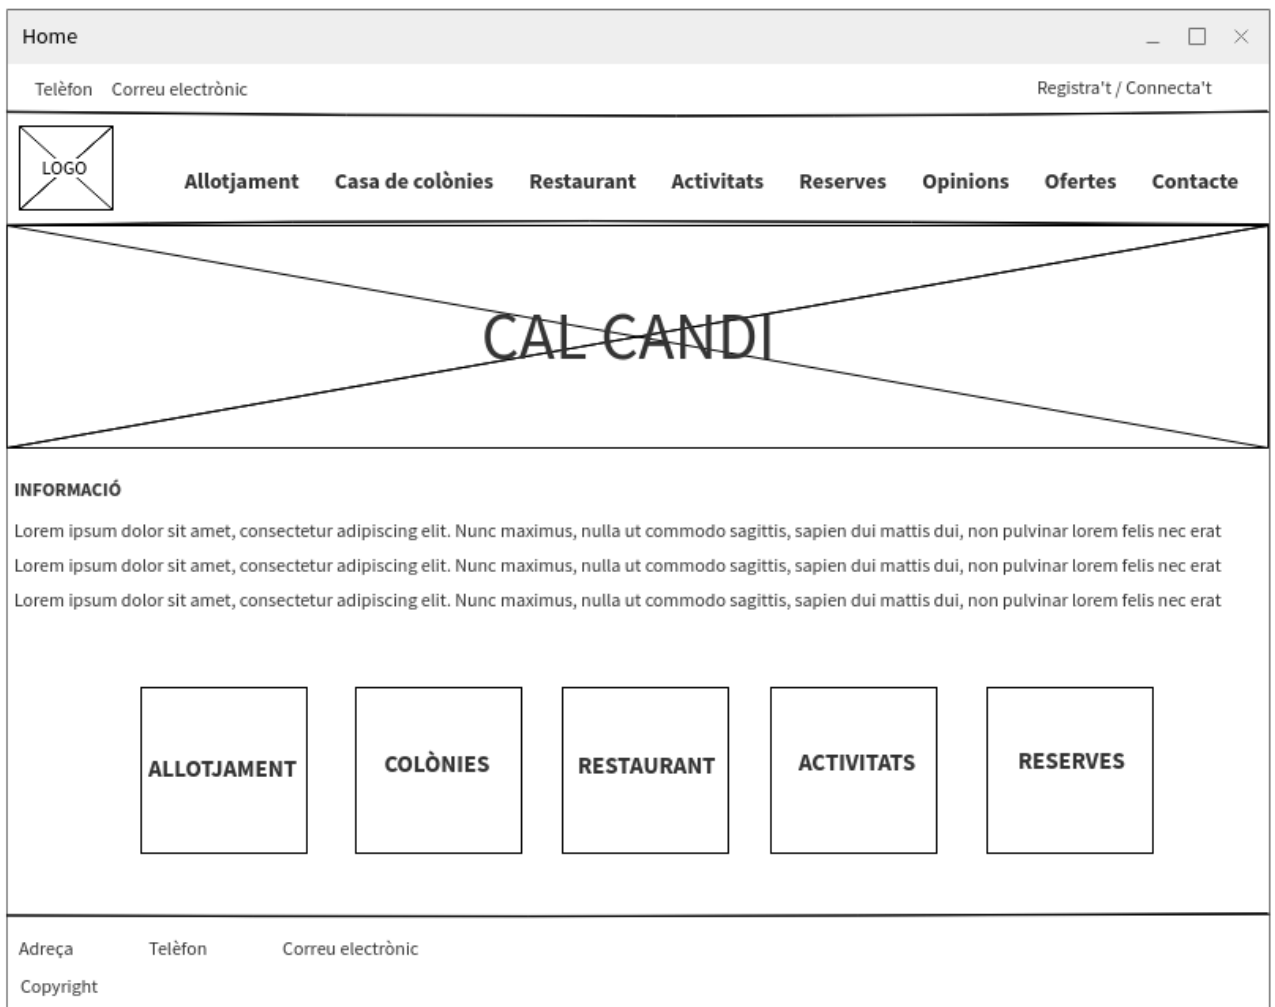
Home

Telèfon Correu electrònic

Registra't / Connecta't

LOGO

Allotjament Casa de colònies Restaurant Activitats Reserves Opinions Ofertes Contacte

CAL CANDI

INFORMACIÓ

Lorem ipsum dolor sit amet, consectetur adipiscing elit. Nunc maximus, nulla ut commodo sagittis, sapien dui mattis dui, non pulvinar lorem felis nec erat
Lorem ipsum dolor sit amet, consectetur adipiscing elit. Nunc maximus, nulla ut commodo sagittis, sapien dui mattis dui, non pulvinar lorem felis nec erat
Lorem ipsum dolor sit amet, consectetur adipiscing elit. Nunc maximus, nulla ut commodo sagittis, sapien dui mattis dui, non pulvinar lorem felis nec erat

ALLOTJAMENT

COLÒNIES

RESTAURANT

ACTIVITATS

RESERVES

Adreça Telèfon Correu electrònic

Copyright